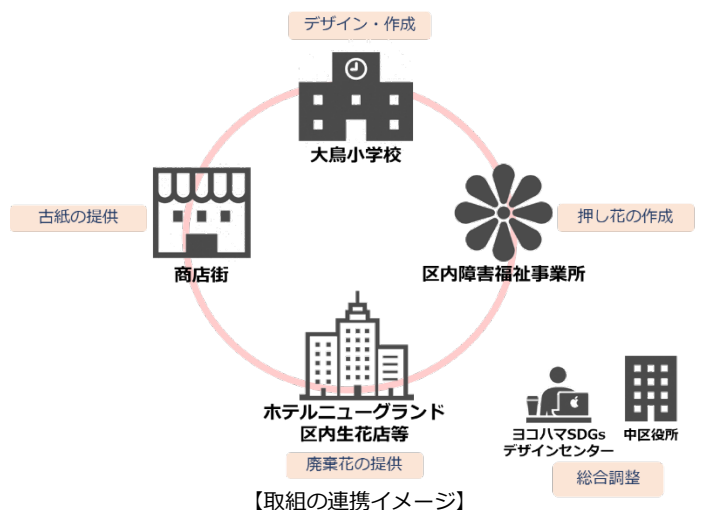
デザイン・作成

大鳥小学校

古紙の提供

押し花の作成

商店街

区内障害福祉事業所

ホテルニューグランド
区内生花店等

廃棄花の提供

ヨコハマSDGs
デザインセンター

中区役所

総合調整

【取組の連携イメージ】